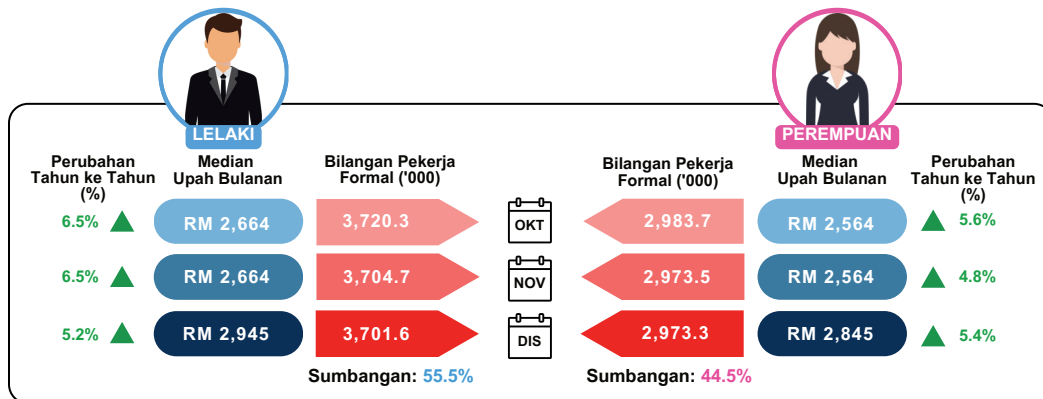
LELAKI

PEREMPUAN

Perubahan Tahun ke Tahun (%)

Median Upah Bulanan

Bilangan Pekerja Formal ('000)

Bilangan Pekerja Formal ('000)

Median Upah Bulanan

Perubahan Tahun ke Tahun (%)

6.5% RM 2,664 3,720.3 OKT 2,983.7 RM 2,564 5.6%

6.5% RM 2,664 3,704.7 NOV 2,973.5 RM 2,564 4.8%

5.2% RM 2,945 3,701.6 DIS 2,973.3 RM 2,845 5.4%

Sumbangan: 55.5%

Sumbangan: 44.5%